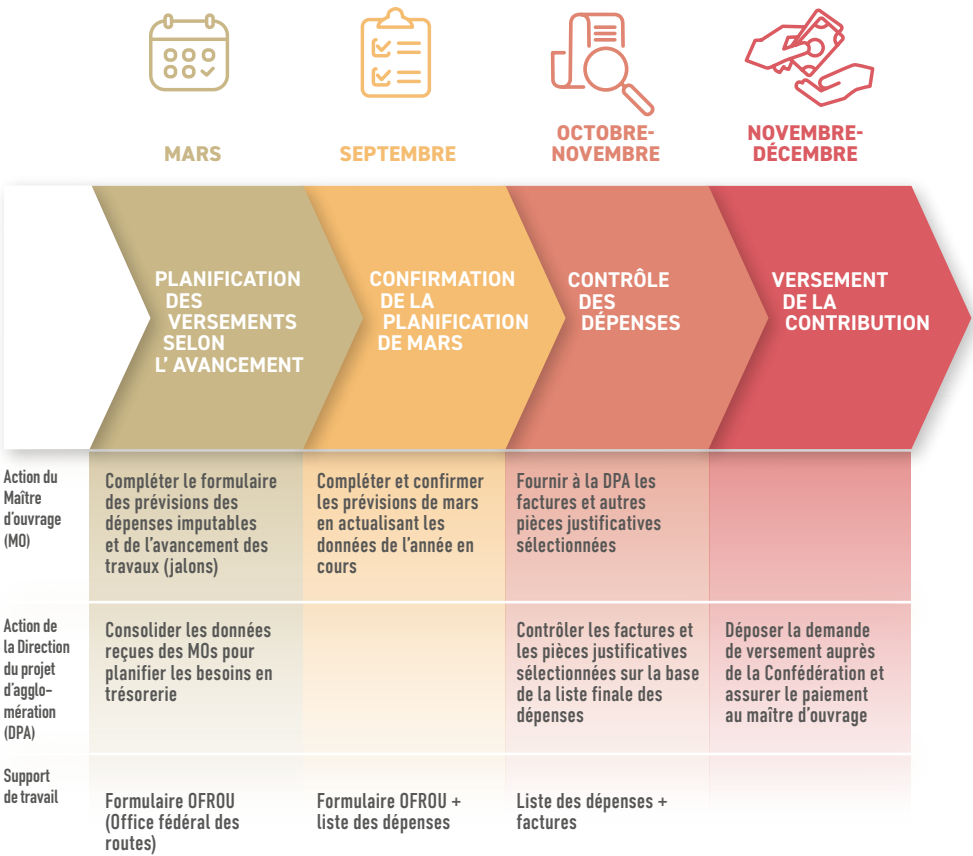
MARS

SEPTEMBRE

OCTOBRE-NOVEMBRE

NOVEMBRE-DÉCEMBRE

PLANIFICATION DES VERSEMENTS SELON L' AVANCEMENT

CONFIRMATION DE LA PLANIFICATION DE MARS

CONTRÔLE DES DÉPENSES

VERSEMENT DE LA CONTRIBUTION

| | | | | |
|---|---|---|---|---|
| Action du Maître d'ouvrage (MO) | Compléter le formulaire des prévisions des dépenses imputables et de l'avancement des travaux (jalons) | Compléter et confirmer les prévisions de mars en actualisant les données de l'année en cours | Fournir à la DPA les factures et autres pièces justificatives sélectionnées | |
| Action de la Direction du projet d'agglo-mération (DPA) | Consolider les données reçues des MOs pour planifier les besoins en trésorerie | | Contrôler les factures et les pièces justificatives sélectionnées sur la base de la liste finale des dépenses | Déposer la demande de versement auprès de la Confédération et assurer le paiement au maître d'ouvrage |
| Support de travail | Formulaire OFROU (Office fédéral des routes) | Formulaire OFROU + liste des dépenses | Liste des dépenses + factures | |